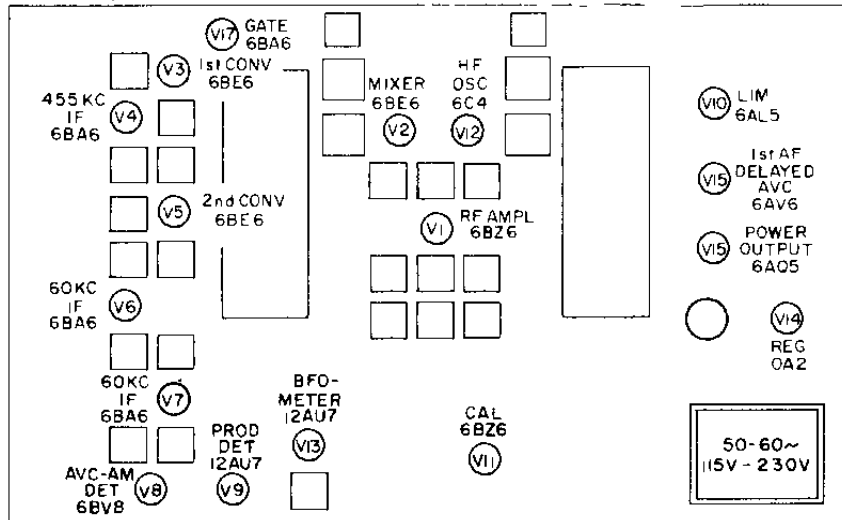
V17 GATE 6BA6

V3 1st CONV 6BE6

455 KC IF 6BA6 V4

MIXER 6BE6 V2

HF OSC 6C4 V12

V10 LIM 6AL5

V15 1st AF DELAYED AVC 6AV6

2nd CONV 6BE6

V5

V1 RF AMPL 6BZ6

V15 POWER OUTPUT 6AQ5

60KC IF 6BA6 V6

V14 REG OA2

60KC IF 6BA6 V7

BFO-METER 12AU7 V13

PROD DET 12AU7 V9

CAL 6BZ6 V11

AVC-AM DET 6BV8 V8

50-60~ 115V - 230V